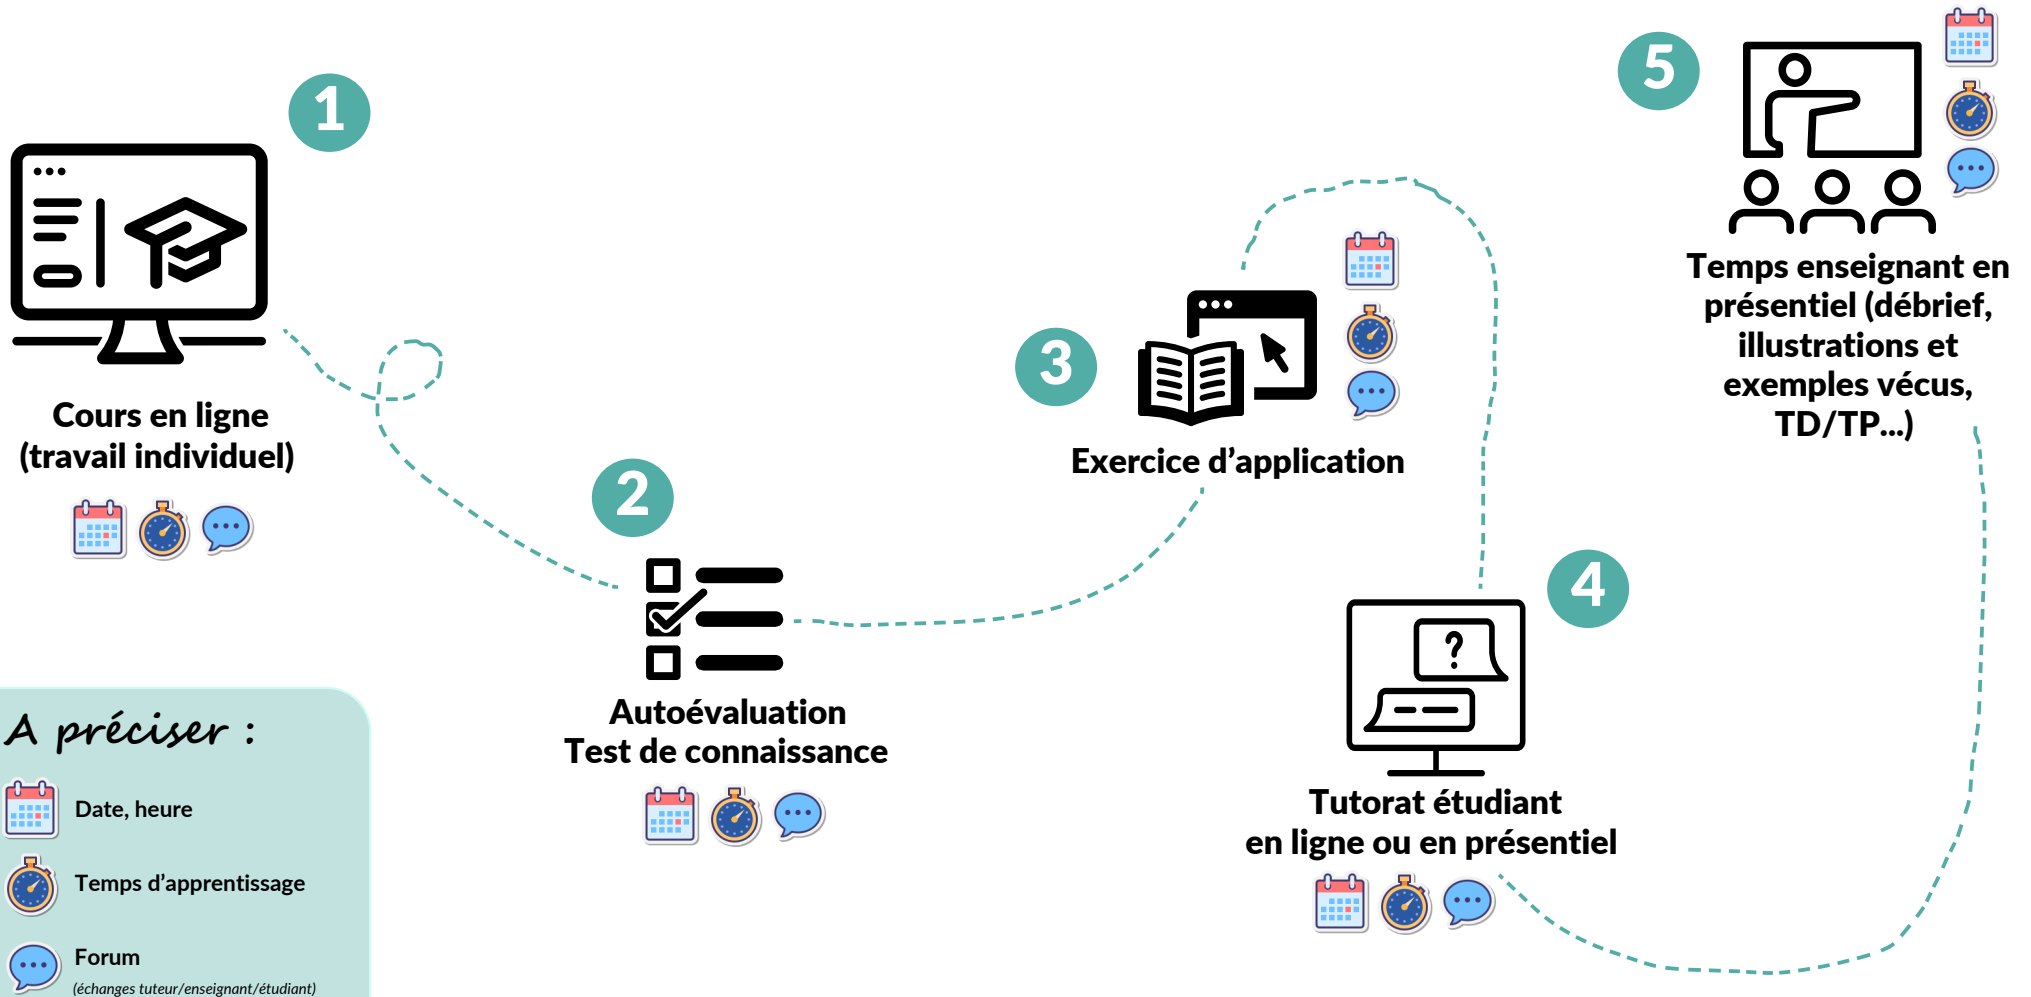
1

Cours en ligne
(travail individuel)

2

Autoévaluation
Test de connaissance

3

Exercice d'application

4

Tutorat étudiant
en ligne ou en présentiel

5

Temps enseignant en présentiel (débrief, illustrations et exemples vécus, TD/TP...)

A préciser :

Date, heure

Temps d'apprentissage

Forum
(échanges tuteur/enseignant/étudiant)